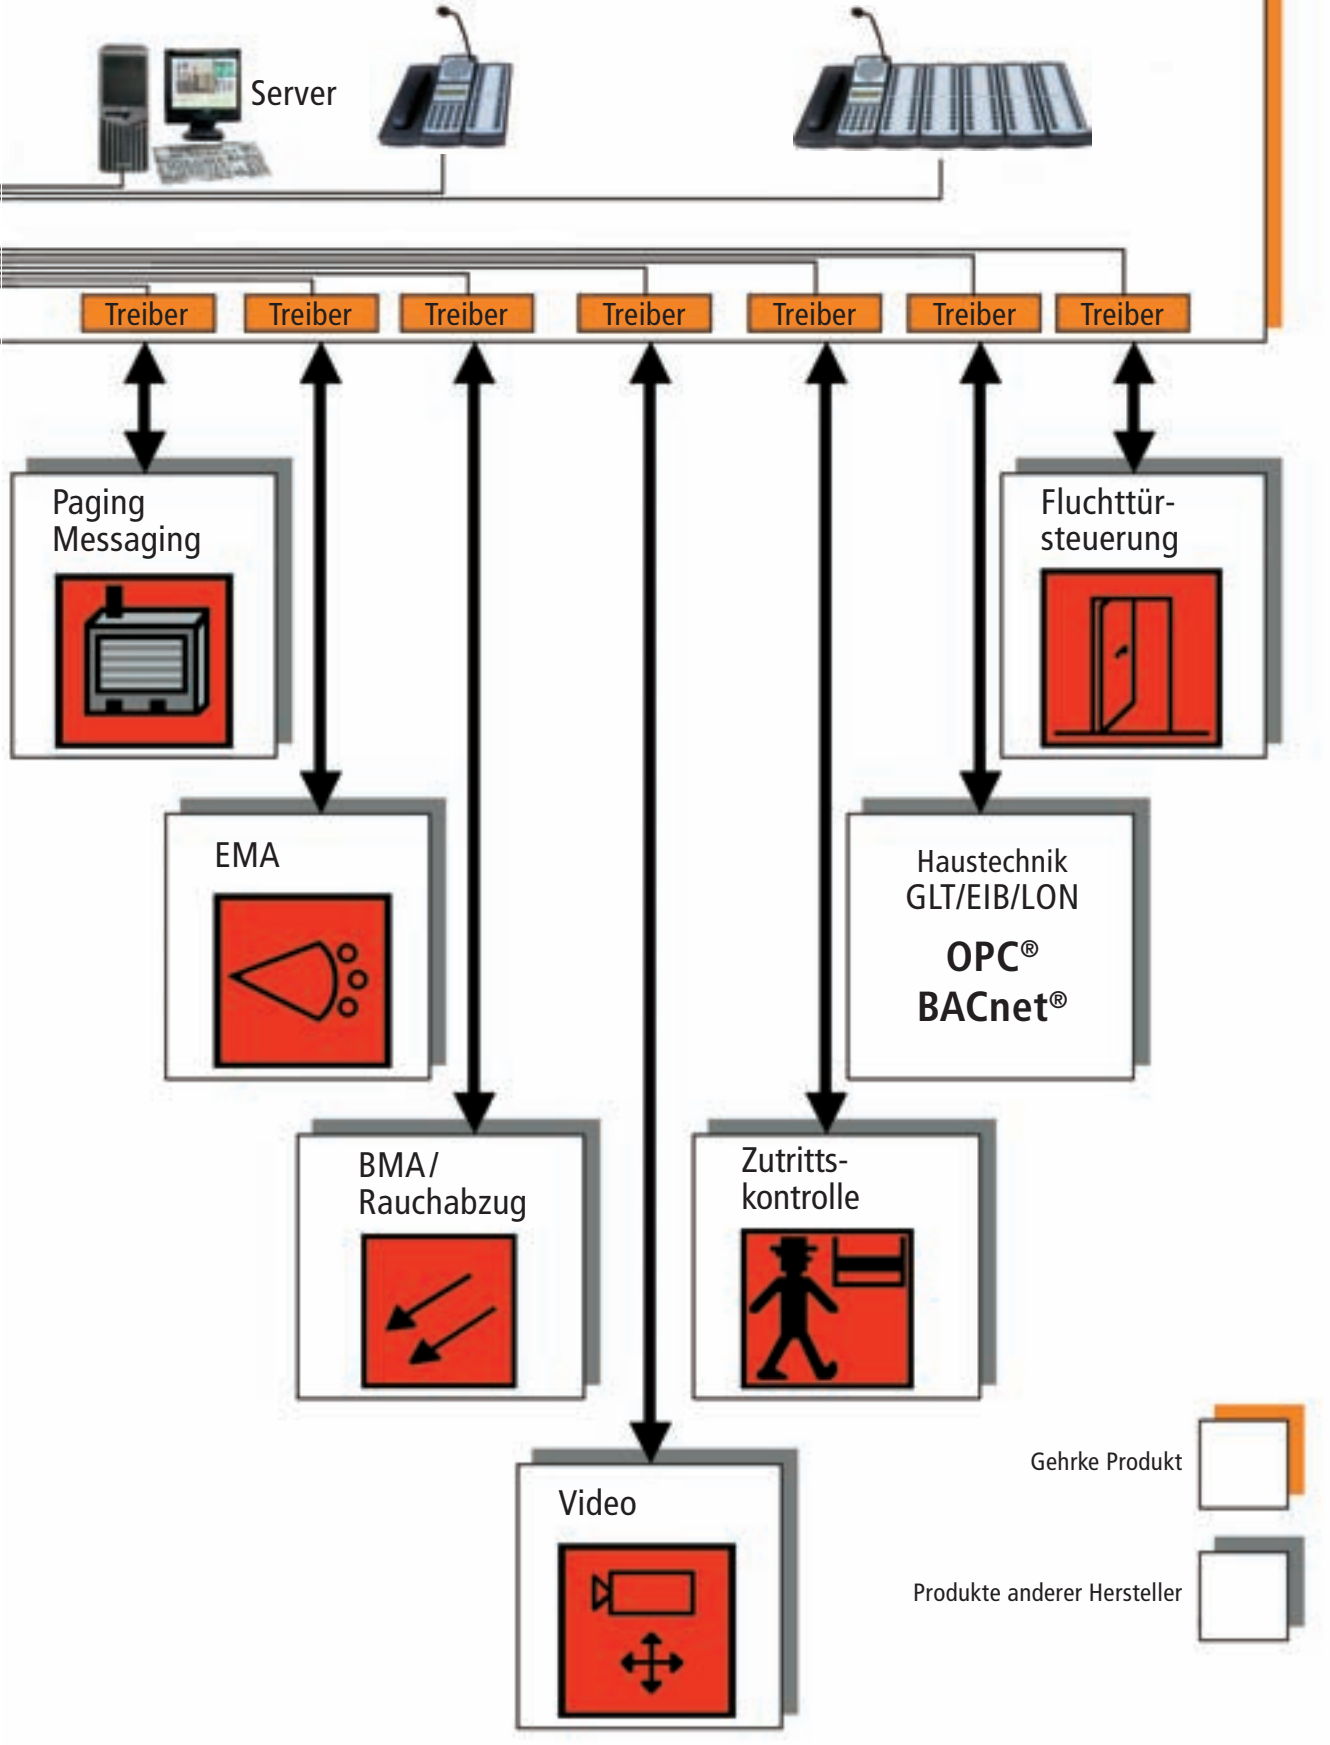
Server

Treiber Treiber Treiber Treiber Treiber Treiber Treiber

Paging
Messaging

Fluchttürsteuerung

EMA

Haustechnik
GLT/EIB/LON
OPC®
BACnet®

BMA/
Rauchabzug

Zutrittskontrolle

Video

Gehrke Produkt

Produkte anderer Hersteller